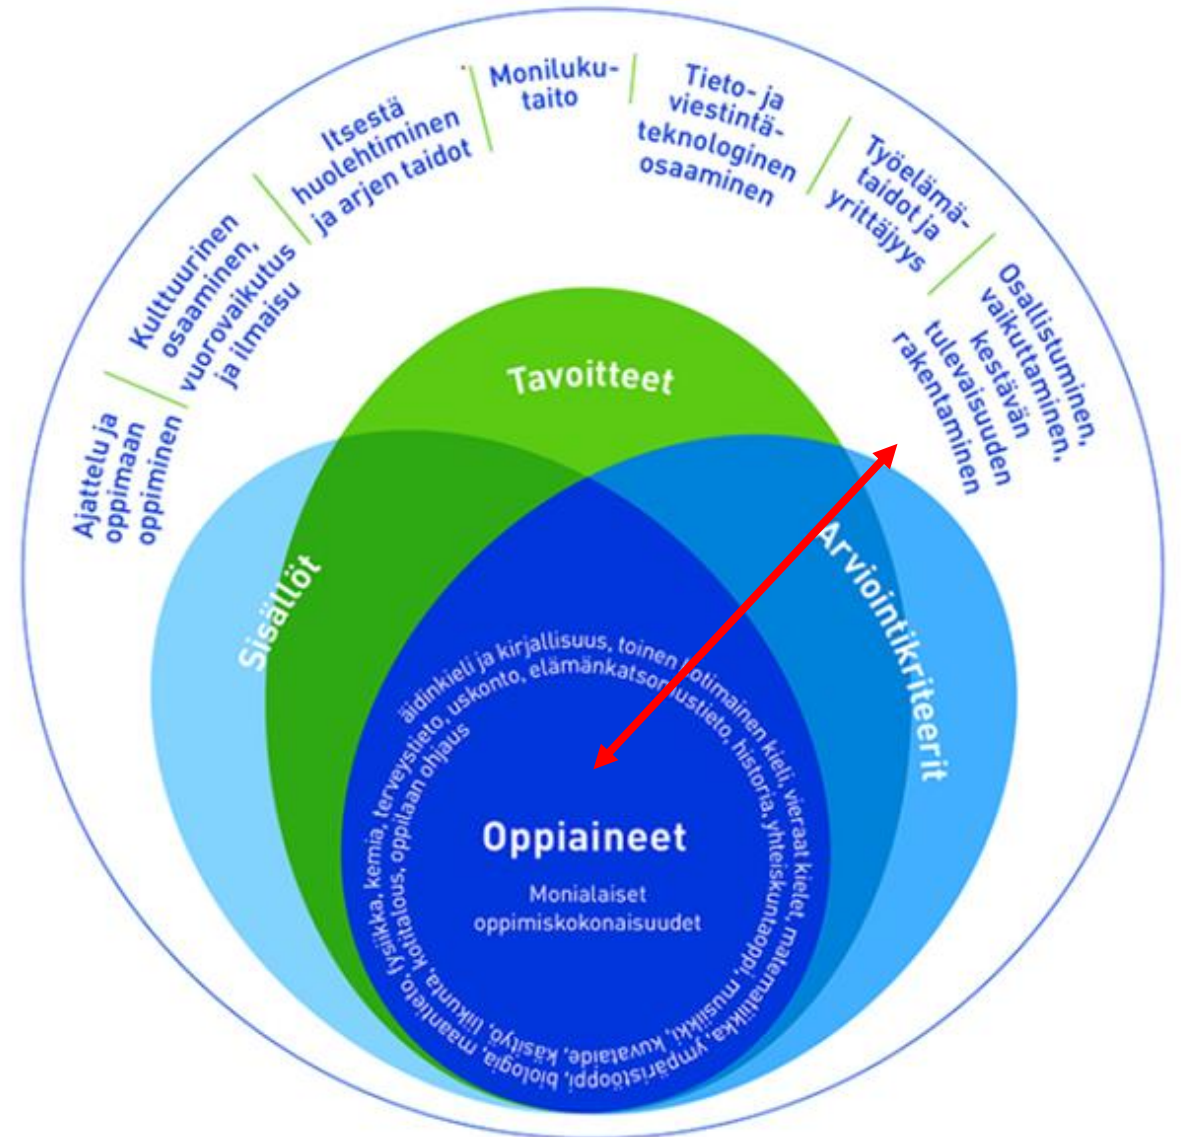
Ajattelu ja oppimaan oppiminen

Kulttuurinen osaaminen, vuorovaikutus ja ilmaisu

Itsestä huolehtiminen ja arjen taidot

Monilukutaito

Tieto- ja viestintäteknologinen osaaminen

Työelämätaidot ja yrittäjyys

Osallistuminen, vaikuttaminen, kestävän tulevaisuuden rakentaminen

Tavoitteet

Sisällöt

Arviointikriteerit

äidinkieli ja kirjallisuus, toinen kotimainen kieli, vieraat kielet, matematiikka, ympäristöoppi, biologia, maantieto, fysiikka, kemia, terveystieto, uskonto, elämänkatsomustieto, historia, yhteiskuntaoppi, musiikki, kuvataide, käsityö, liikunta, kotitalous, oppilaan ohjaus

Oppiaineet

Monialaiset oppimiskokonaisuudet